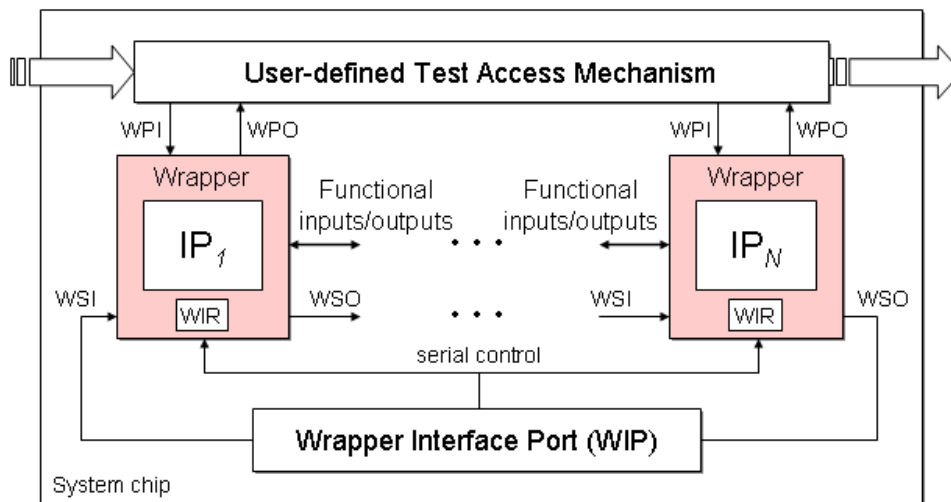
User-defined Test Access Mechanism

WPI
WPO
Wrapper
$IP_1$
WIR
WSI
WSO
Functional inputs/outputs
. . .
. . .
Functional inputs/outputs
WSI
WPI
WPO
Wrapper
$IP_N$
WIR
WSO
serial control

Wrapper Interface Port (WIP)

System chip